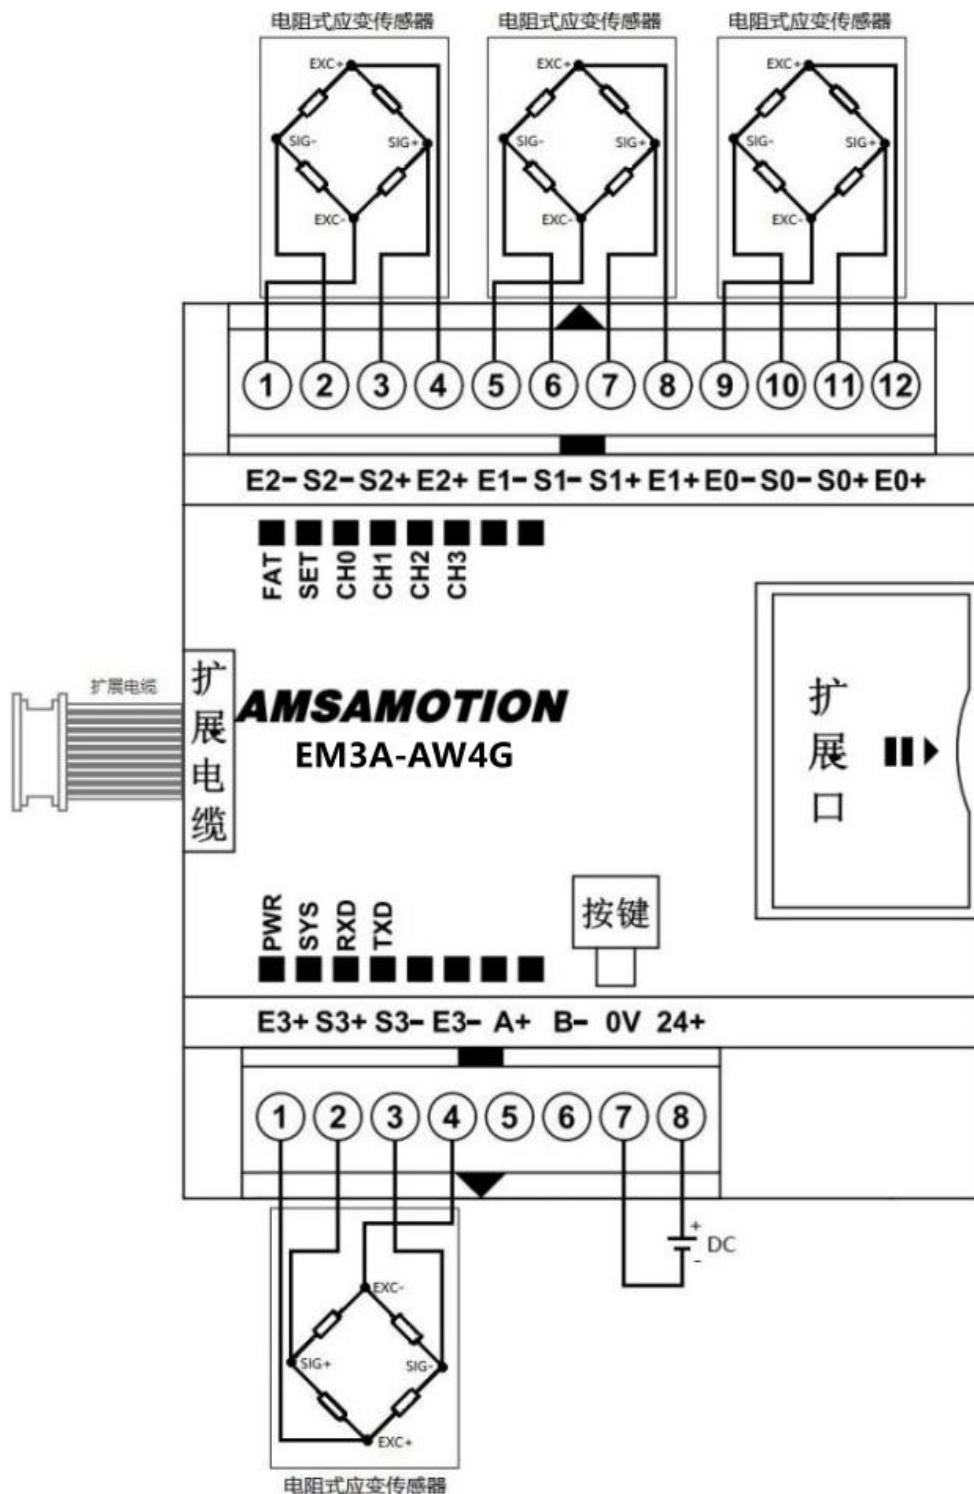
电阻式应变传感器

EXC+
SIG-
SIG+
EXC-

电阻式应变传感器

EXC+
SIG-
SIG+
EXC-

电阻式应变传感器

EXC+
SIG-
SIG+
EXC-

1 2 3 4 5 6 7 8 9 10 11 12

E2- S2- S2+ E2+ E1- S1- S1+ E1+ E0- S0- S0+ E0+

FAT SET CH0 CH1 CH2 CH3

扩展电缆

扩展电缆

AMSAMOTION
EM3A-AW4G

扩展口

PWR SYS RXD TXD

按键

E3+ S3+ S3- E3- A+ B- 0V 24+

1 2 3 4 5 6 7 8

+
DC
-

EXC-
SIG+
SIG-
EXC+

电阻式应变传感器